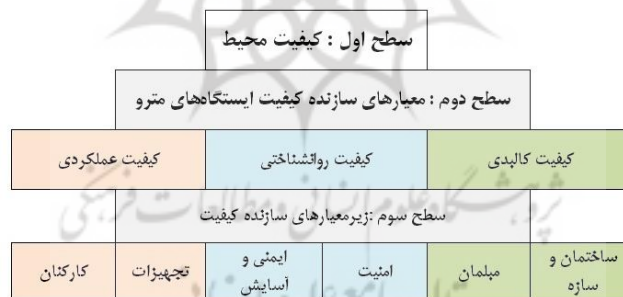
سطح اول : کیفیت محیط

سطح دوم : معیارهای سازنده کیفیت ایستگاه‌های مترو

| کیفیت کالبدی | کیفیت روانشناختی | کیفیت عملکردی |
|---|---|---|

سطح سوم :زیرمعیارهای سازنده کیفیت

| ساختمان و سازه | مبلمان | امنیت | ایمنی و آسایش | تجهیزات | کارکنان |
|---|---|---|---|---|---|

پژوهشگاه علوم انسانی و مطالعات فرهنگی